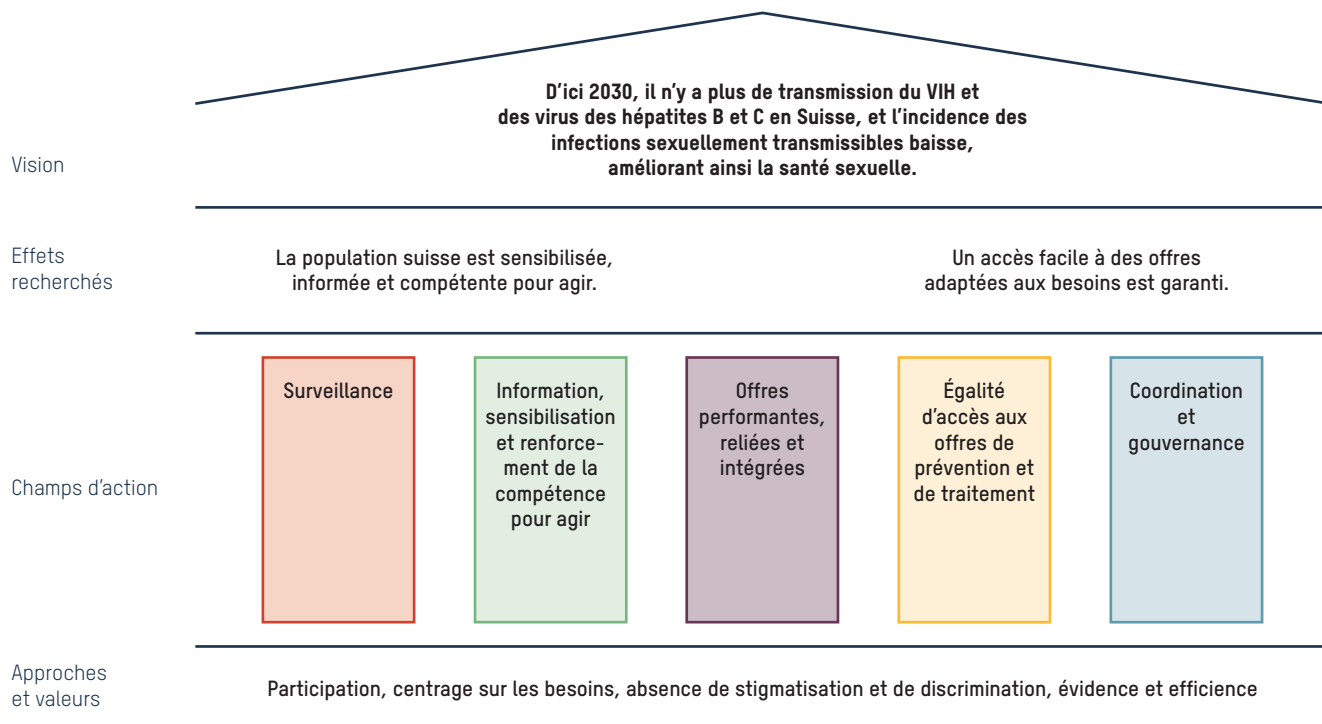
Vision

D'ici 2030, il n'y a plus de transmission du VIH et des virus des hépatites B et C en Suisse, et l'incidence des infections sexuellement transmissibles baisse, améliorant ainsi la santé sexuelle.

Effets recherchés

La population suisse est sensibilisée, informée et compétente pour agir.

Un accès facile à des offres adaptées aux besoins est garanti.

Champs d'action

Surveillance

Information, sensibilisation et renforcement de la compétence pour agir

Offres performantes, reliées et intégrées

Égalité d'accès aux offres de prévention et de traitement

Coordination et gouvernance

Approches et valeurs

Participation, centrage sur les besoins, absence de stigmatisation et de discrimination, évidence et efficience